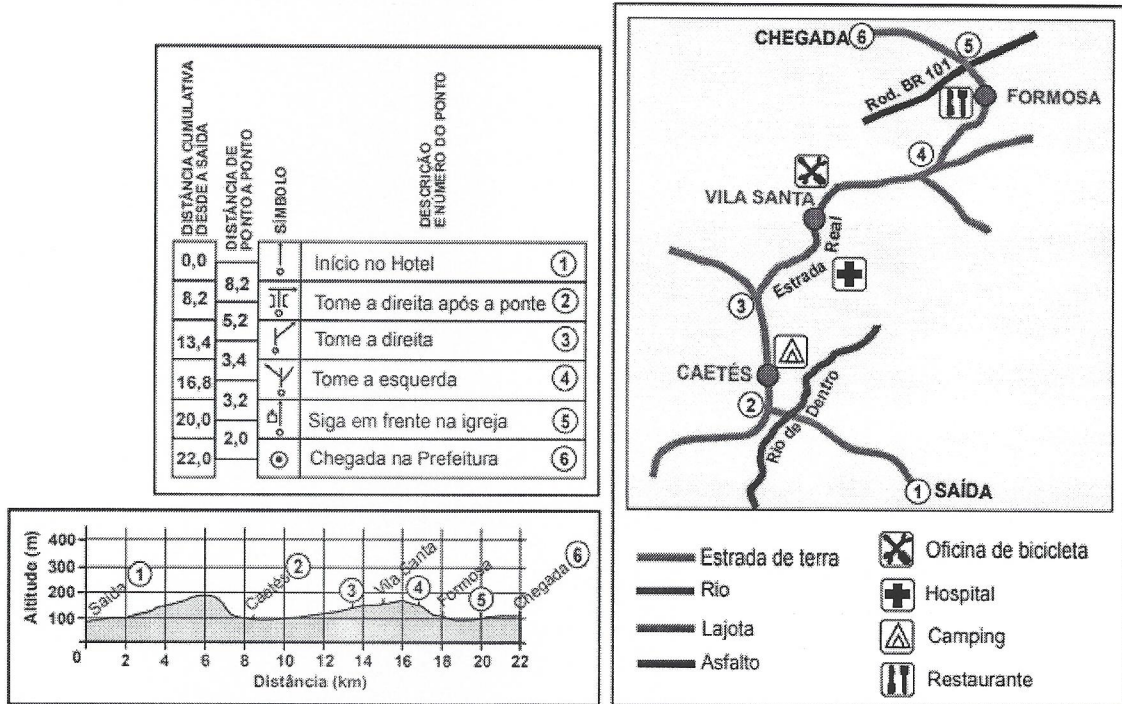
| DISTÂNCIA CUMULATIVA DESDE A SAÍDA | DISTÂNCIA DE PONTO A PONTO | SÍMBOLO | DESCRIÇÃO E NÚMERO DO PONTO |
|---|---|---|---|
| 0,0 | | | Início no Hotel ① |
| | 8,2 | | |
| 8,2 | | | Tome a direita após a ponte ② |
| | 5,2 | | |
| 13,4 | | | Tome a direita ③ |
| | 3,4 | | |
| 16,8 | | | Tome a esquerda ④ |
| | 3,2 | | |
| 20,0 | | | Siga em frente na igreja ⑤ |
| | 2,0 | | |
| 22,0 | | | Chegada na Prefeitura ⑥ |

CHEGADA 6
5
Rod. BR 101
FORMOSA
4
VILA SANTA
Estrada Real
3
CAETÉS
2
Rio de Dentro
1 SAÍDA

Altitude (m)
400
300
200
100
0
Saída 1
Caetés 2
3
Vila Santa
4
Formosa
5
Chegada 6
0 2 4 6 8 10 12 14 16 18 20 22
Distância (km)

Estrada de terra
Rio
Lajota
Asfalto
Oficina de bicicleta
Hospital
Camping
Restaurante